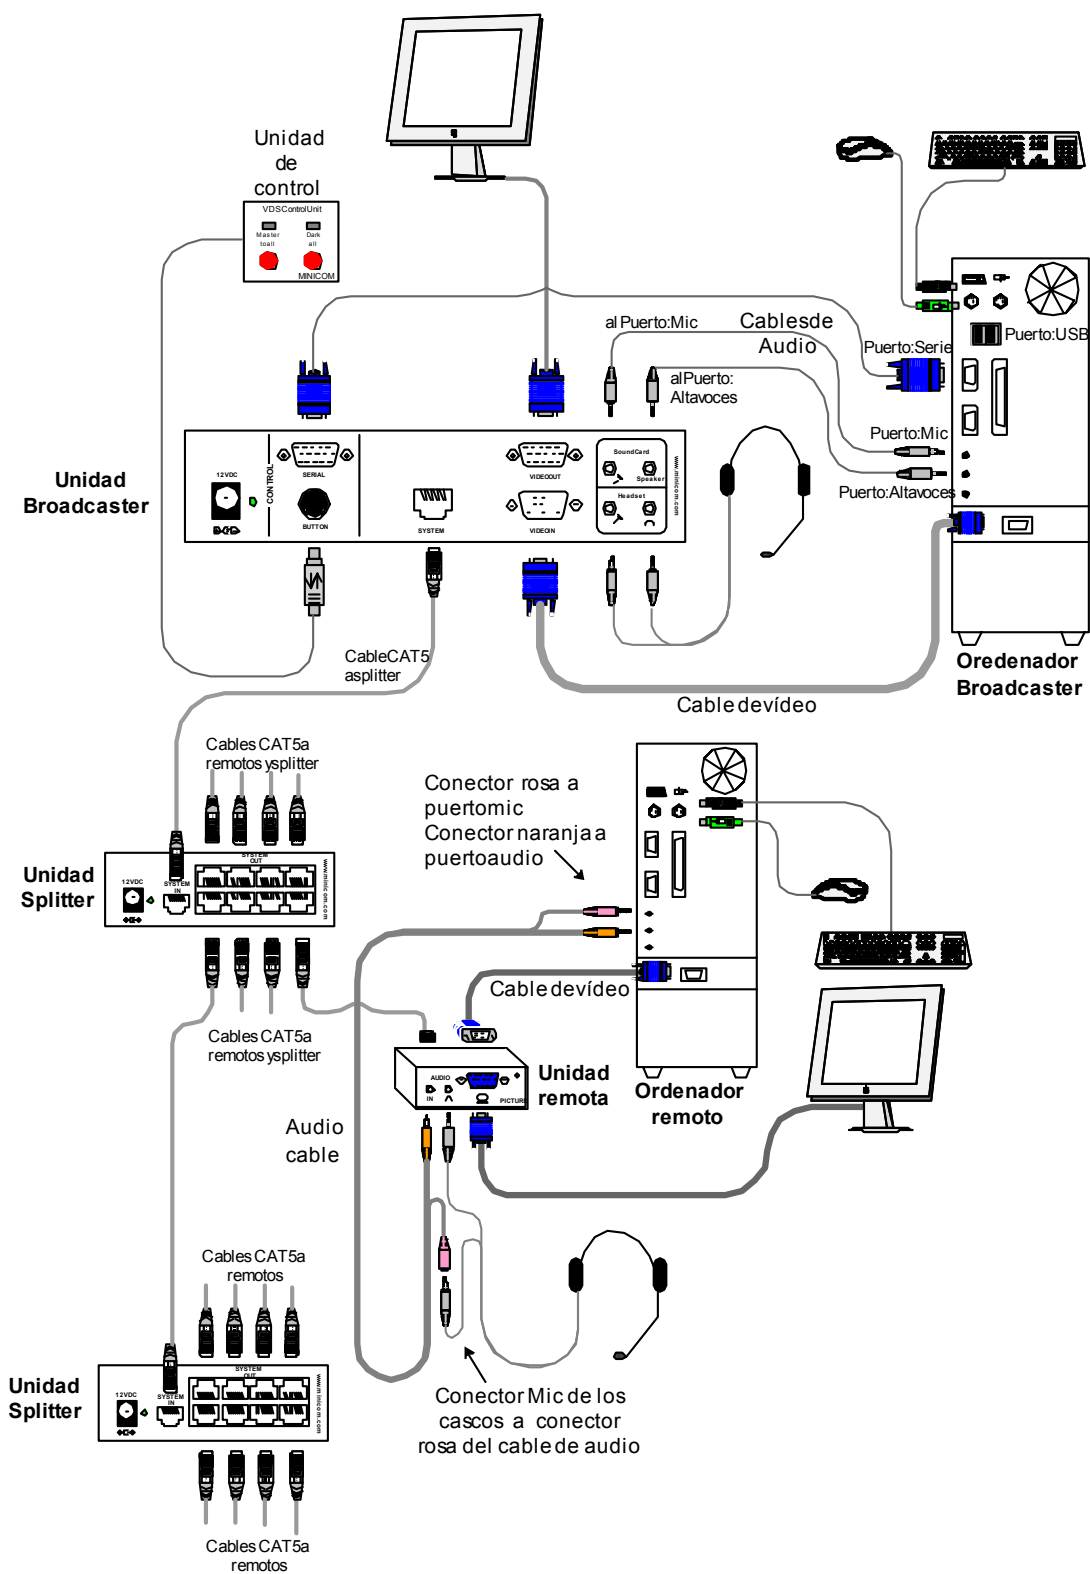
Unidad de control

VDSControlUnit
Master toall
Dark all
MINICOM

Cablesde Audio
al Puerto:Mic
alPuerto: Altavoces
Puerto:Serie
Puerto:USB
Puerto:Mic
Puerto:Altavoces

Unidad Broadcaster

12VDC
CONTROL
SERIAL
BUTTON
SYSTEM
VIDEOOUT
VIDEOIN
SoundCard
Speaker
Headset
www.minicom.com

CableCAT5 asplitter
Cable devídeo
Oredenador Broadcaster

Cables CAT5a remotos ysplitter
Unidad Splitter
12VDC
SYSTEM IN
SYSTEM OUT
www.minicom.com

Conector rosa a puertomic
Conector naranja a puertoaudio

Cable devídeo
Cables CAT5a remotos ysplitter
AUDIO
IN
PICTURE
Unidad remota
Ordenador remoto
Audio cable

Cables CAT5a remotos
Unidad Splitter
12VDC
SYSTEM IN
SYSTEM OUT
www.minicom.com

Conector Mic de los cascos a conector rosa del cable de audio

Cables CAT5a remotos